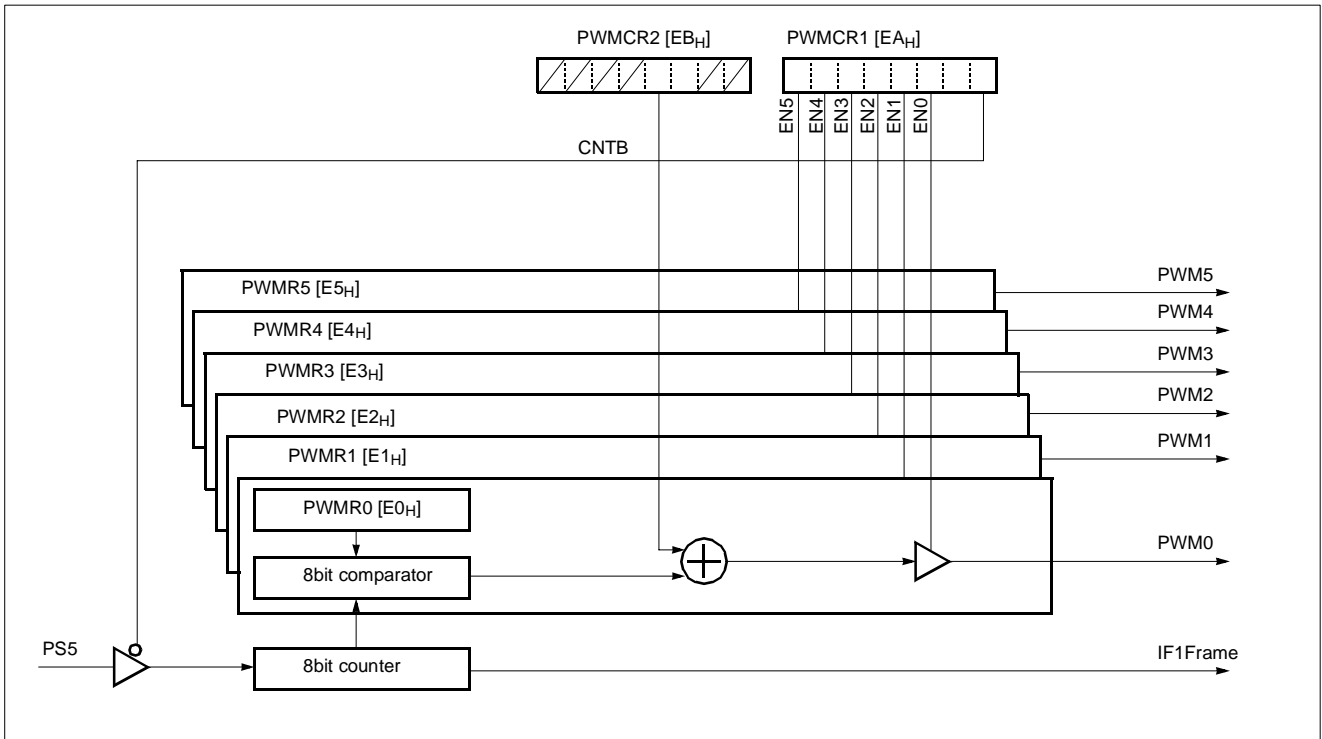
PWMCR2 [EB$_H$]

PWMCR1 [EA$_H$]

EN5 EN4 EN3 EN2 EN1 EN0

CNTB

PWMR5 [E5$_H$]

PWM5

PWMR4 [E4$_H$]

PWM4

PWMR3 [E3$_H$]

PWM3

PWMR2 [E2$_H$]

PWM2

PWMR1 [E1$_H$]

PWM1

PWMR0 [E0$_H$]

8bit comparator

PWM0

PS5

8bit counter

IF1Frame